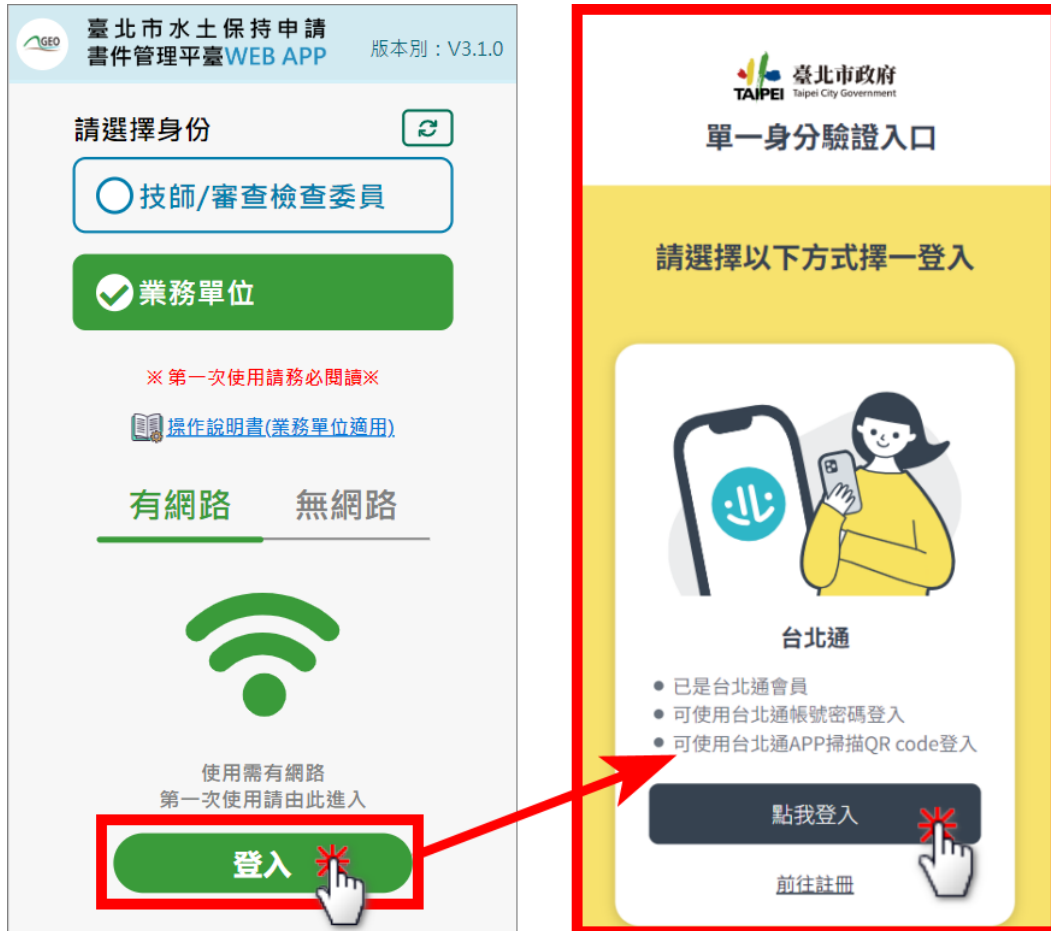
GEO

臺北市水土保持申請
書件管理平臺WEB APP

版本別：V3.1.0

請選擇身份

技師/審查檢查委員

業務單位

※第一次使用請務必閱讀※

操作說明書(業務單位適用)

有網路　無網路

使用需有網路
第一次使用請由此進入

登入

TAIPEI 臺北市政府 Taipei City Government

單一身分驗證入口

請選擇以下方式擇一登入

台北通

● 已是台北通會員
● 可使用台北通帳號密碼登入
● 可使用台北通APP掃描QR code登入

點我登入

前往註冊